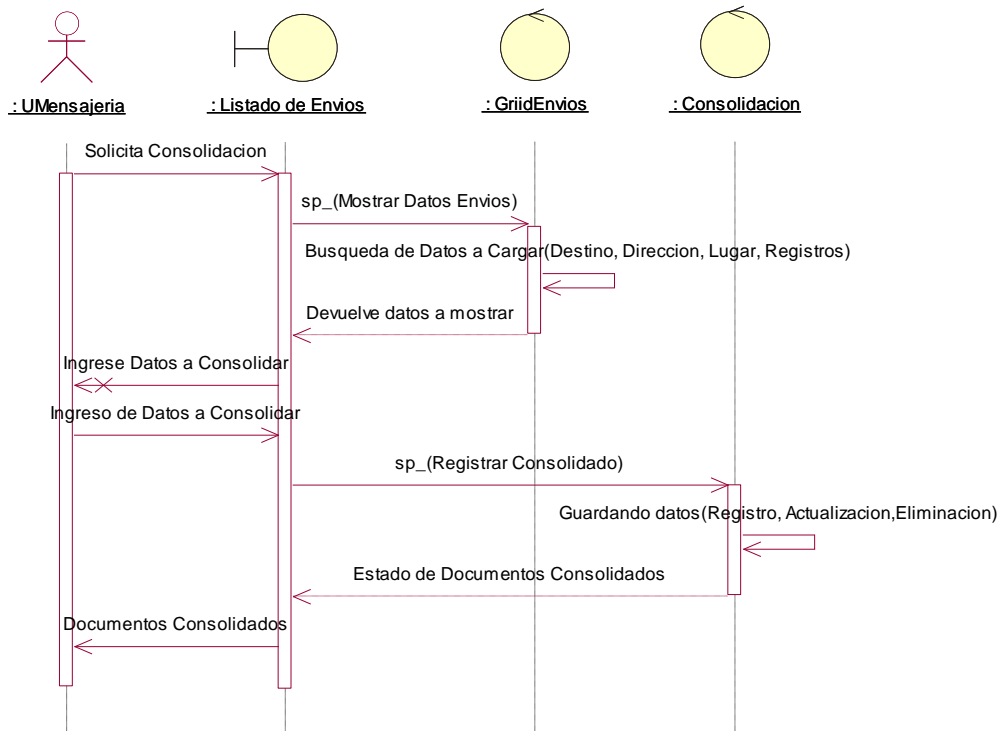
: UMensajeria

: Listado de Envios

: GriidEnvios

: Consolidacion

Solicita Consolidacion

sp_(Mostrar Datos Envios)

Busqueda de Datos a Cargar(Destino, Direccion, Lugar, Registros)

Devuelve datos a mostrar

Ingrese Datos a Consolidar

Ingreso de Datos a Consolidar

sp_(Registrar Consolidado)

Guardando datos(Registro, Actualizacion,Eliminacion)

Estado de Documentos Consolidados

Documentos Consolidados